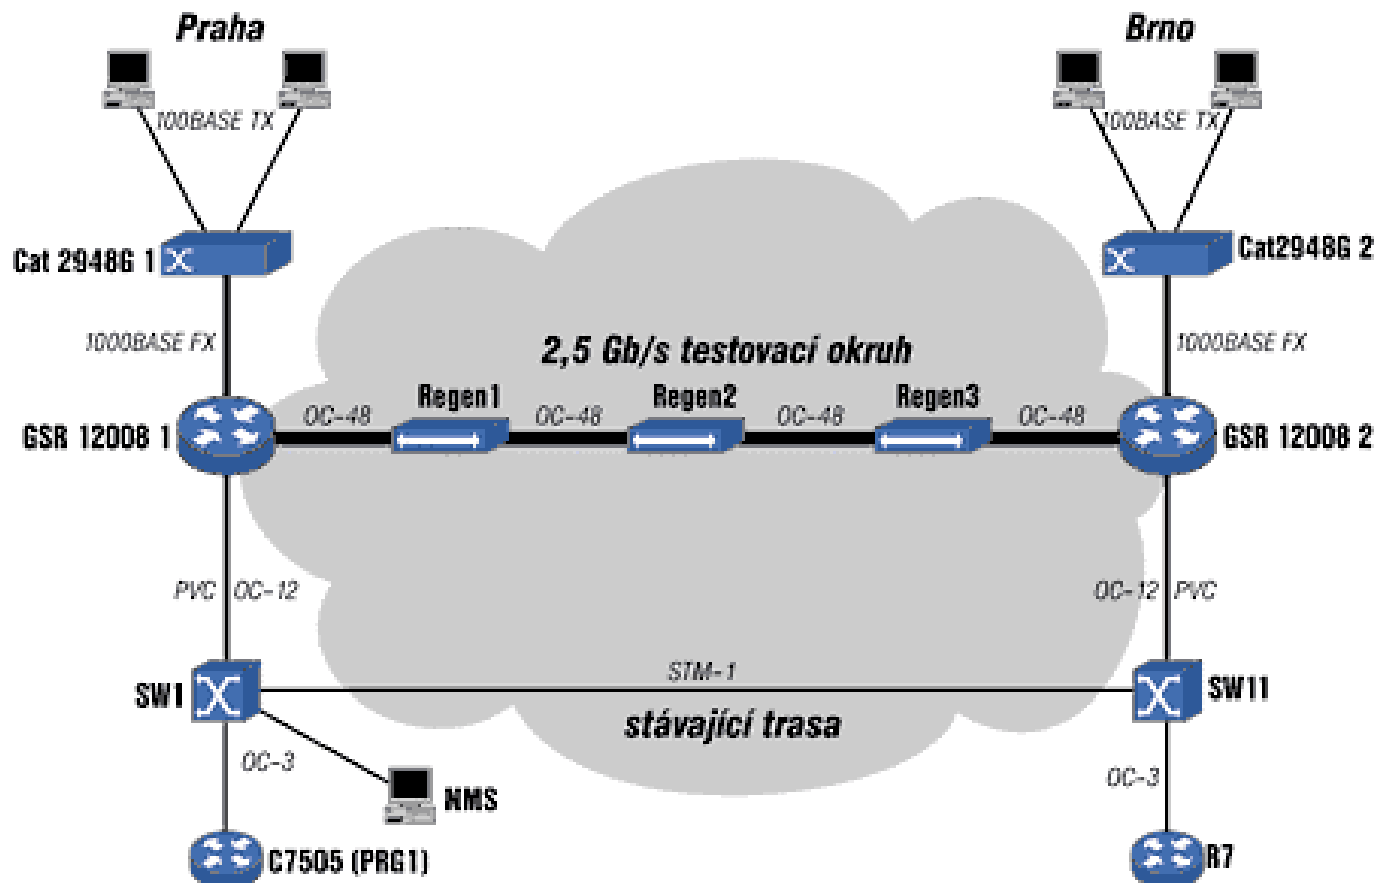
Praha

Brno

100BASE TX

100BASE TX

Cat 2948G 1

Cat2948G 2

1000BASE FX

1000BASE FX

2,5 Gb/s testovací okruh

GSR 12008 1

OC-48

Regen1

OC-48

Regen2

OC-48

Regen3

OC-48

GSR 12008 2

PVC

OC-12

OC-12

PVC

SW1

STM-1

SW11

stávající trasa

OC-3

NMS

OC-3

C7505 (PRG1)

R7